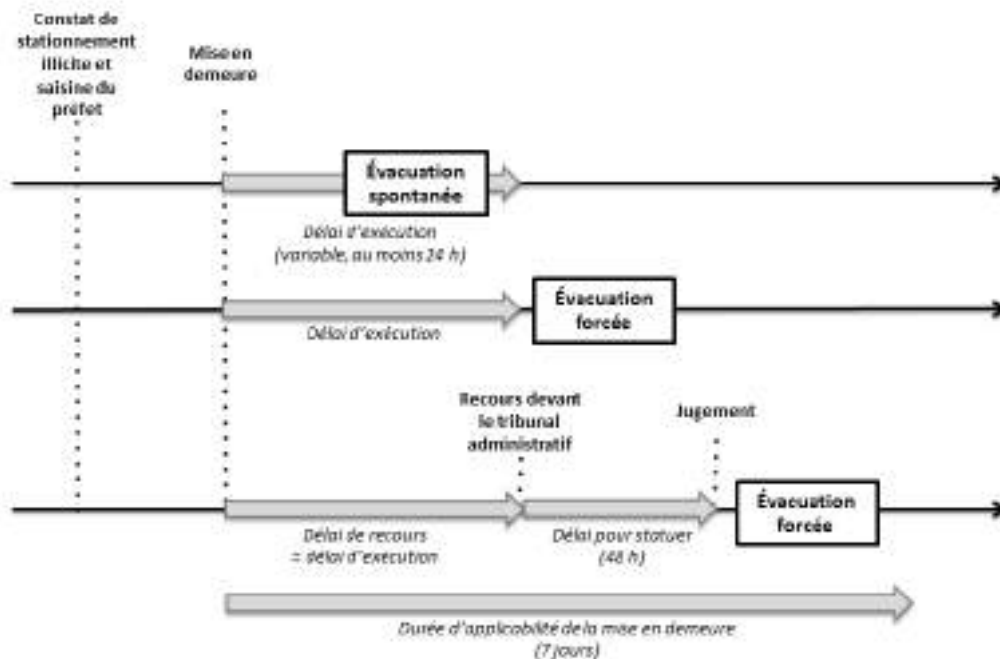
Constat de stationnement illicite et saisine du préfet

Mise en demeure

Évacuation spontanée

Délai d'exécution (variable, au moins 24 h)

Évacuation forcée

Délai d'exécution

Recours devant le tribunal administratif

Jugement

Évacuation forcée

Délai de recours = délai d'exécution

Délai pour statuer (48 h)

Durée d'applicabilité de la mise en demeure (7 jours)